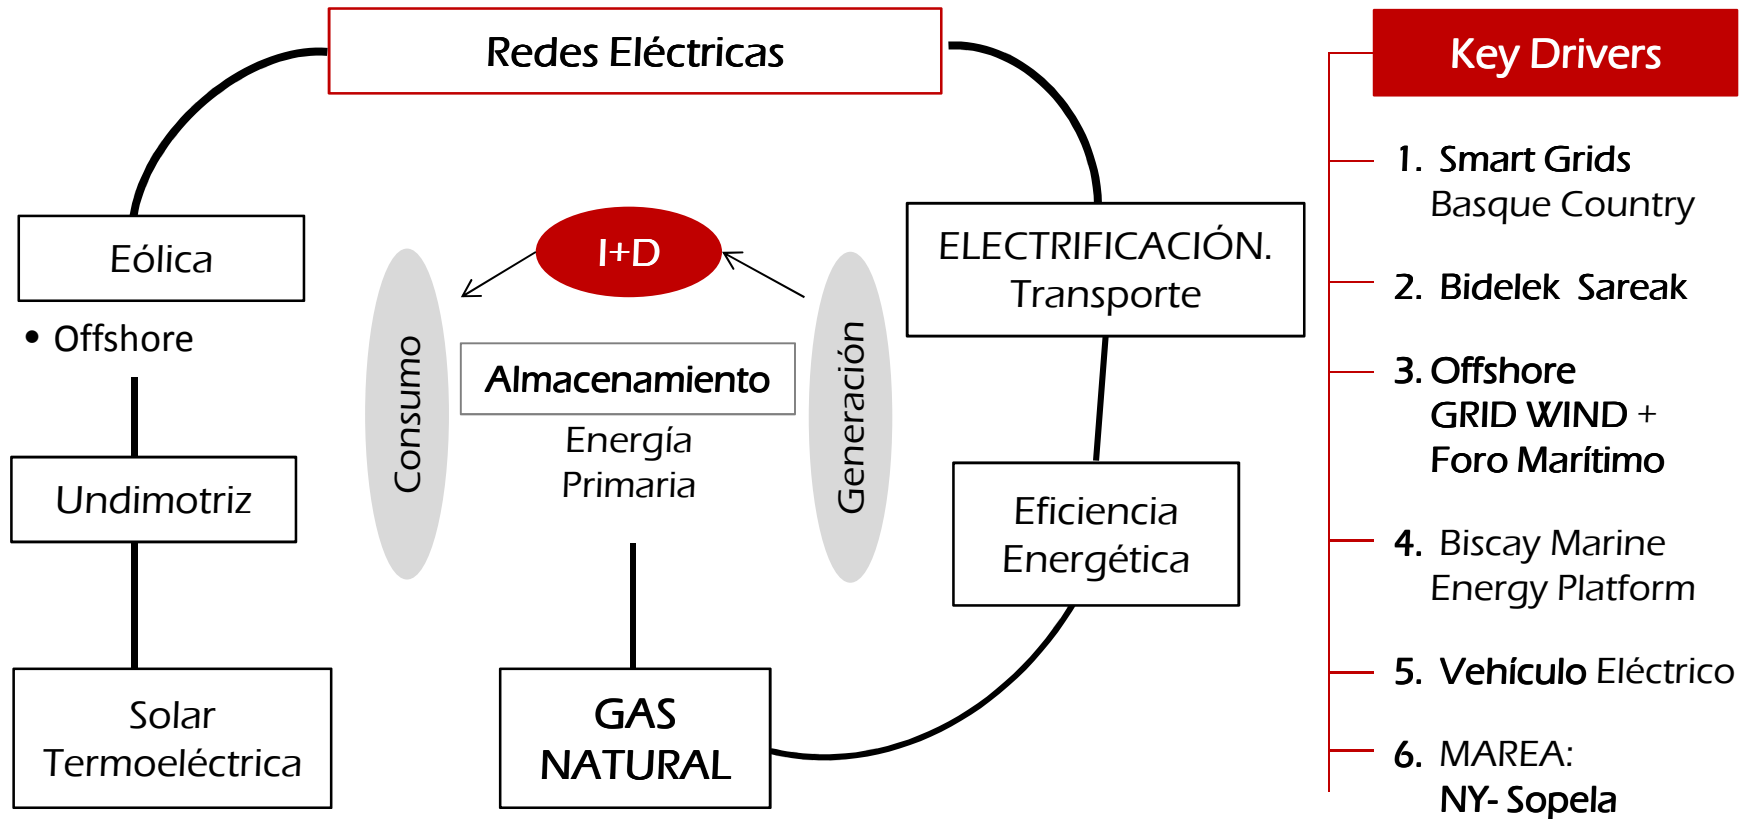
Redes Eléctricas

Eólica

• Offshore

Undimotriz

Solar Termoeléctrica

I+D

Consumo

Almacenamiento

Energía Primaria

Generación

GAS NATURAL

ELECTRIFICACIÓN. Transporte

Eficiencia Energética

Key Drivers

1. Smart Grids
Basque Country

2. Bidelek Sareak

3. Offshore
GRID WIND +
Foro Marítimo

4. Biscay Marine
Energy Platform

5. Vehículo Eléctrico

6. MAREA:
NY- Sopela